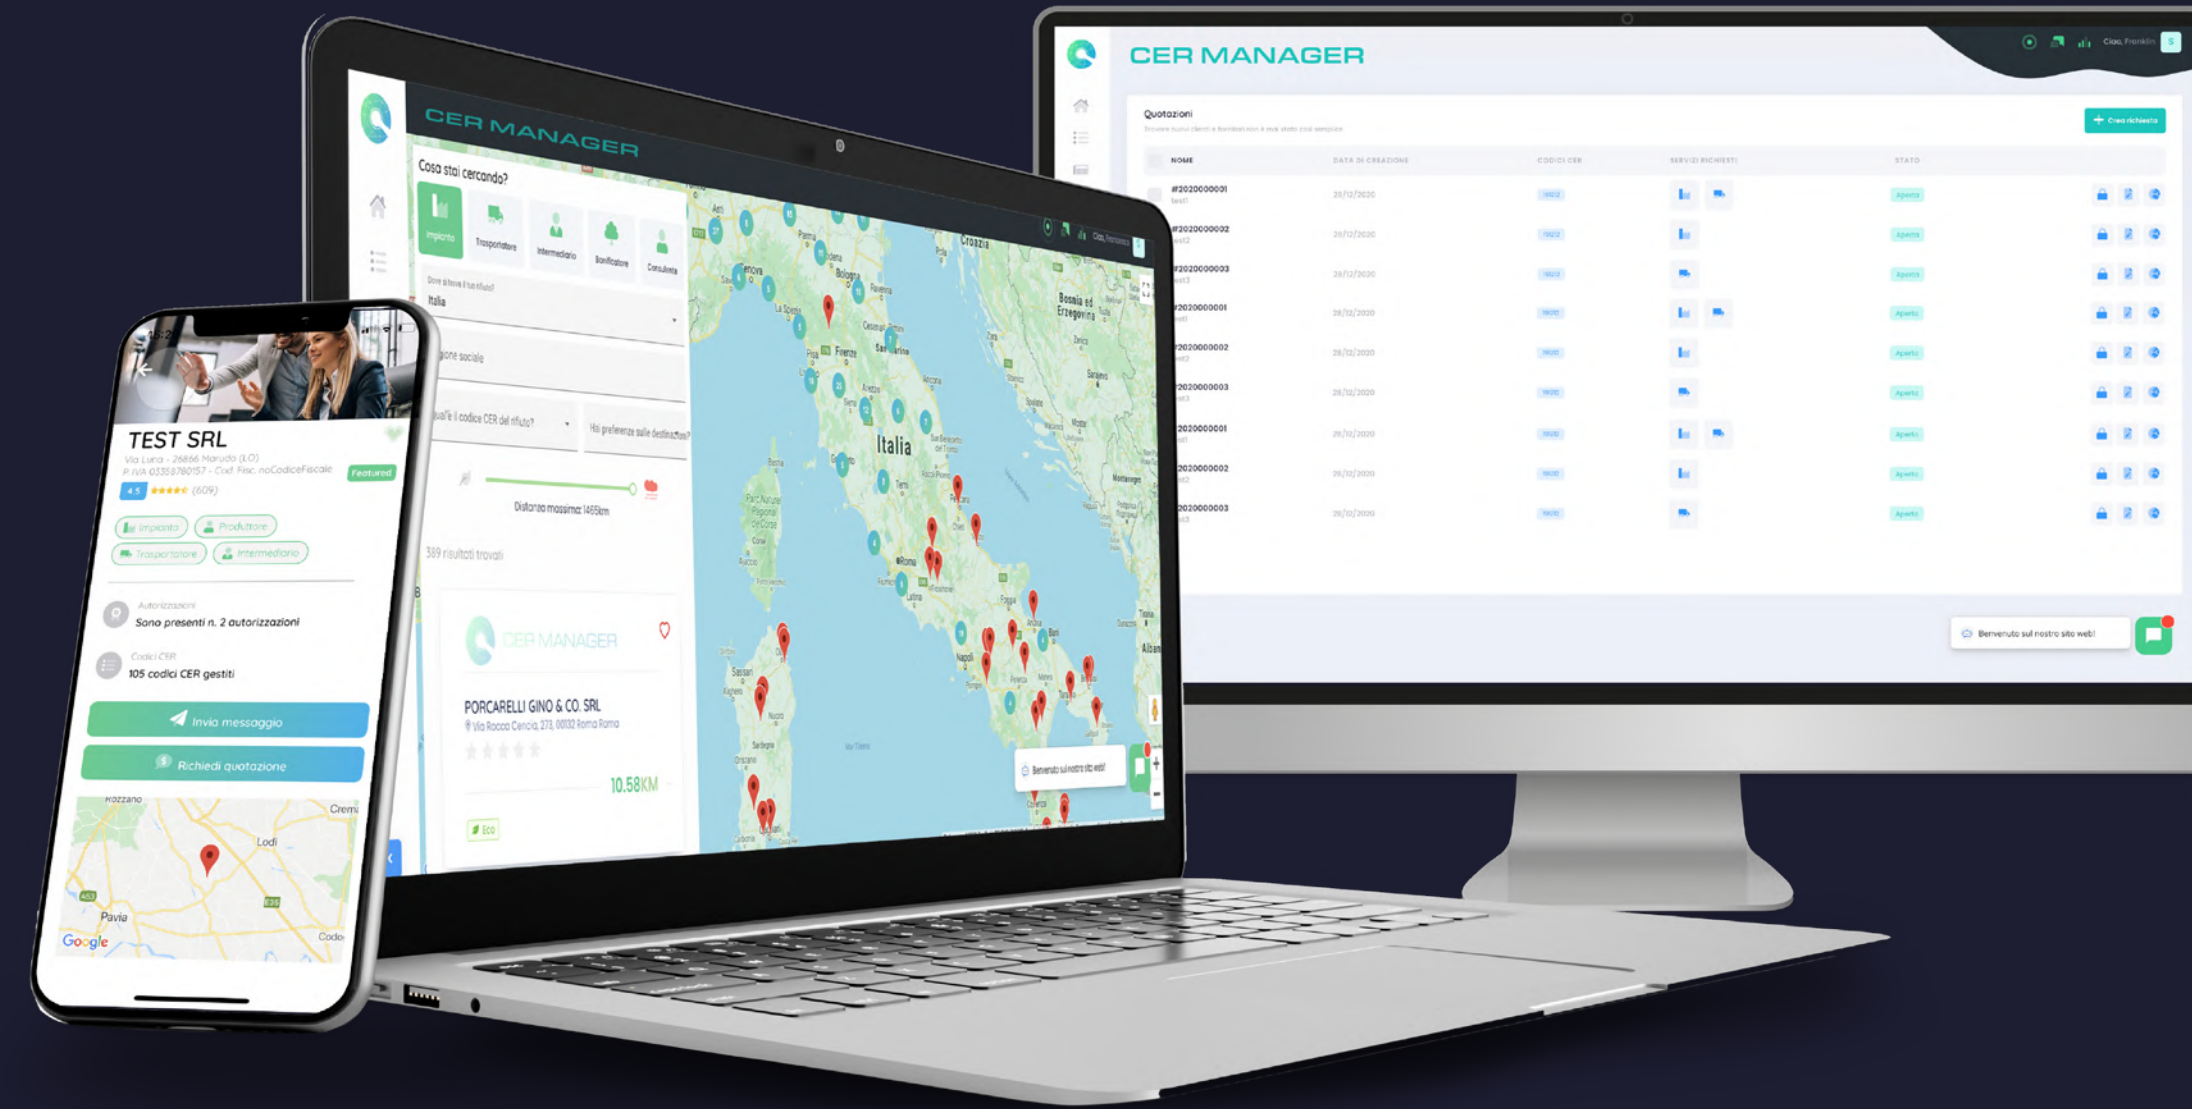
CER MANAGER

Ciao, Franklin

Quotazioni

+ Crea richiesta

| NOME | DATA DI CREAZIONE | CODICI CER | SERVIZI RICHIESTI | STATO |
|---|---|---|---|---|
| #2020000001 | 28/12/2020 | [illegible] | | Aperta |
| #2020000002 | 28/12/2020 | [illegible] | | Aperta |
| #2020000003 | 28/12/2020 | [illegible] | | Aperta |
| #2020000001 | 28/12/2020 | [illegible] | | Aperta |
| #2020000002 | 28/12/2020 | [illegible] | | Aperta |
| #2020000003 | 28/12/2020 | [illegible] | | Aperta |
| 2020000001 | 28/12/2020 | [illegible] | | Aperta |
| 2020000002 | 28/12/2020 | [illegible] | | Aperta |
| 2020000003 | 28/12/2020 | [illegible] | | Aperta |

Benvenuto sul nostro sito web!

CER MANAGER

Cosa stai cercando?

Impianto Trasportatore Intermediario Bonificatore Consulente

Italia

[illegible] sociale

Qual'è il codice CER del rifiuto?

Hai preferenze sulle destinazioni?

Distanza massima: 1465km

389 risultati trovati

CER MANAGER

PORCARELLI GINO & CO. SRL

Via Rocca Cencia, 273, 00132 Roma Roma

10.58KM

Eco

Italia

Croazia

Bosnia ed Erzegovina

Benvenuto sul nostro sito web!

TEST SRL

Via Luna - 26866 Marudo (LO)

P.IVA 03358780157 - Cod. Fisc. noCodiceFiscale

Featured

4.5 (609)

Impianto Produttore Trasportatore Intermediario

Autorizzazioni

Sono presenti n. 2 autorizzazioni

Codici CER

105 codici CER gestiti

Invia messaggio

Richiedi quotazione

Rozzano

Crema

Lodi

Pavia

Codo

Google